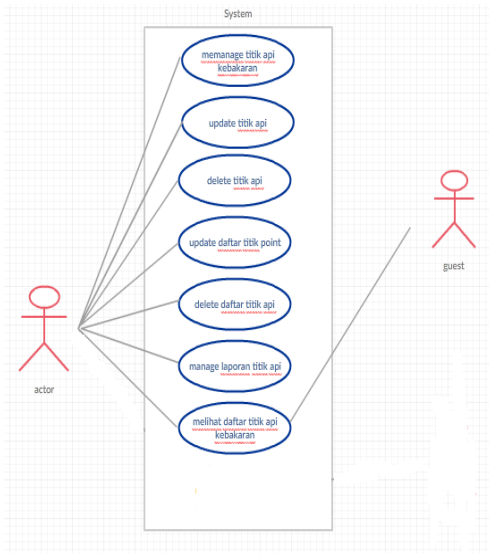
System

memanage titik api kebakaran

update titik api

delete titik api

update daftar titik point

delete daftar titik api

manage laporan titik api

melihat daftar titik api kebakaran

actor

guest